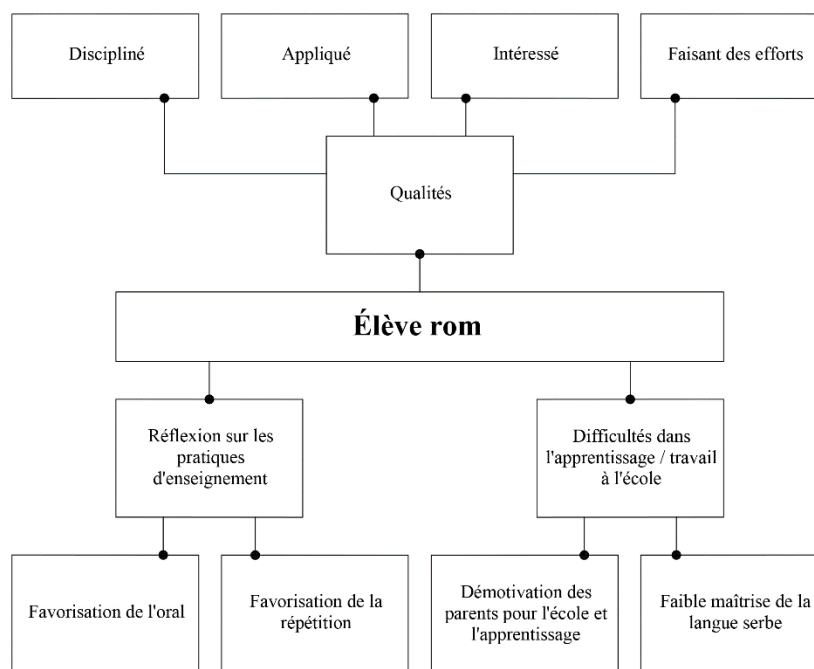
Discipliné

Appliqué

Intéressé

Faisant des efforts

Qualités

Élève rom

Réflexion sur les pratiques d'enseignement

Difficultés dans l'apprentissage / travail à l'école

Favorisation de l'oral

Favorisation de la répétition

Démotivation des parents pour l'école et l'apprentissage

Faible maîtrise de la langue serbe